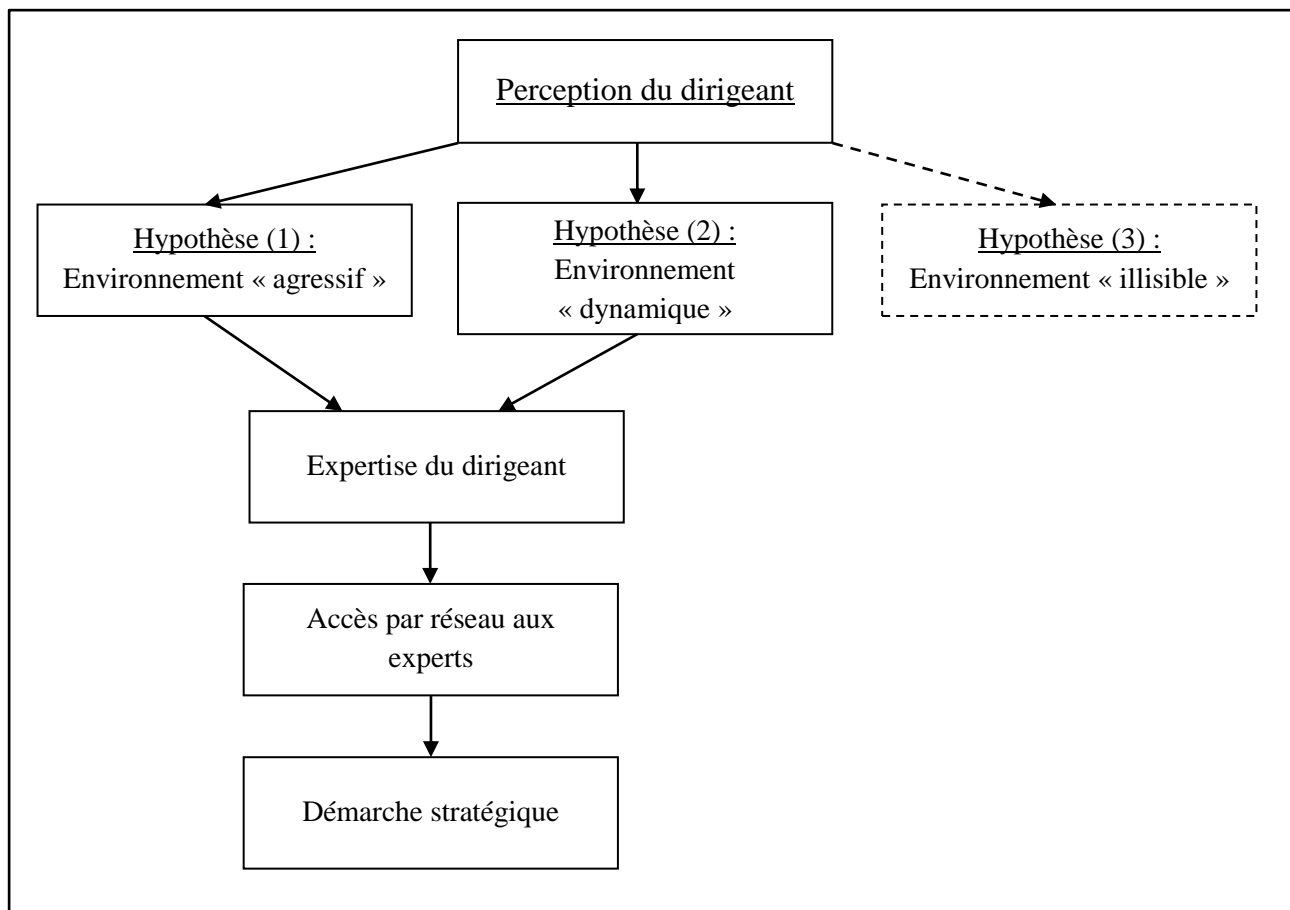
Perception du dirigeant

Hypothèse (1) :
Environnement « agressif »

Hypothèse (2) :
Environnement « dynamique »

Hypothèse (3) :
Environnement « illisible »

Expertise du dirigeant

Accès par réseau aux experts

Démarche stratégique